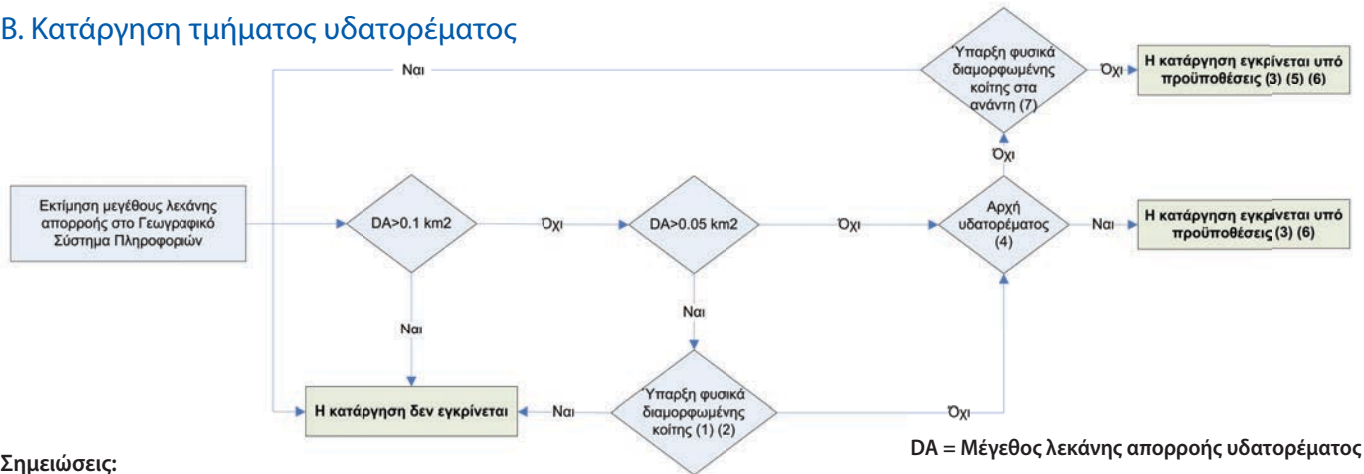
B. Κατάργηση τμήματος υδατορέματος

Εκτίμηση μεγέθους λεκάνης απορροής στο Γεωγραφικό Σύστημα Πληροφοριών

DA>0.1 km2

Όχι

DA>0.05 km2

Όχι

Αρχή υδατορέματος (4)

Ναι

Η κατάργηση εγκρίνεται υπό προϋποθέσεις (3) (6)

Όχι

Ύπαρξη φυσικά διαμορφωμένης κοίτης στα ανάντη (7)

Όχι

Η κατάργηση εγκρίνεται υπό προϋποθέσεις (3) (5) (6)

Ναι

Ναι

Ναι

Ύπαρξη φυσικά διαμορφωμένης κοίτης (1) (2)

Ναι

Η κατάργηση δεν εγκρίνεται

Όχι

DA = Μέγεθος λεκάνης απορροής υδατορέματος

Σημειώσεις: